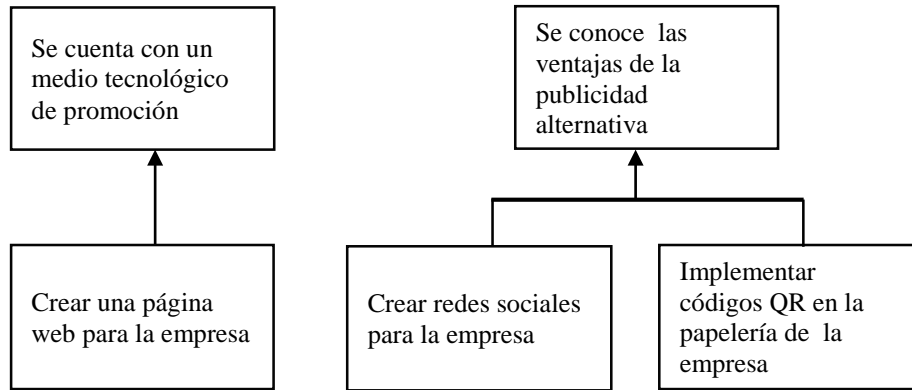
Se cuenta con un medio tecnológico de promoción

Se conoce las ventajas de la publicidad alternativa

Crear una página web para la empresa

Crear redes sociales para la empresa

Implementar códigos QR en la papelería de la empresa